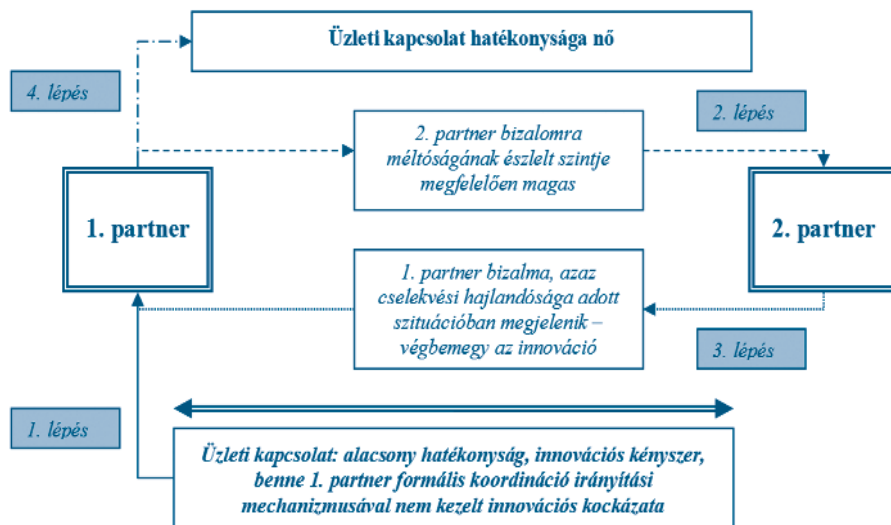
Üzleti kapcsolat hatékonysága nő

4. lépés

2. partner bizalomra méltóságának észlelt szintje megfelelően magas

2. lépés

1. partner

2. partner

1. partner bizalma, azaz cselekvési hajlandósága adott szituációban megjelenik – végbemegy az innováció

3. lépés

1. lépés

Üzleti kapcsolat: alacsony hatékonyság, innovációs kényszer, benne 1. partner formális koordináció irányítási mechanizmusával nem kezelt innovációs kockázata